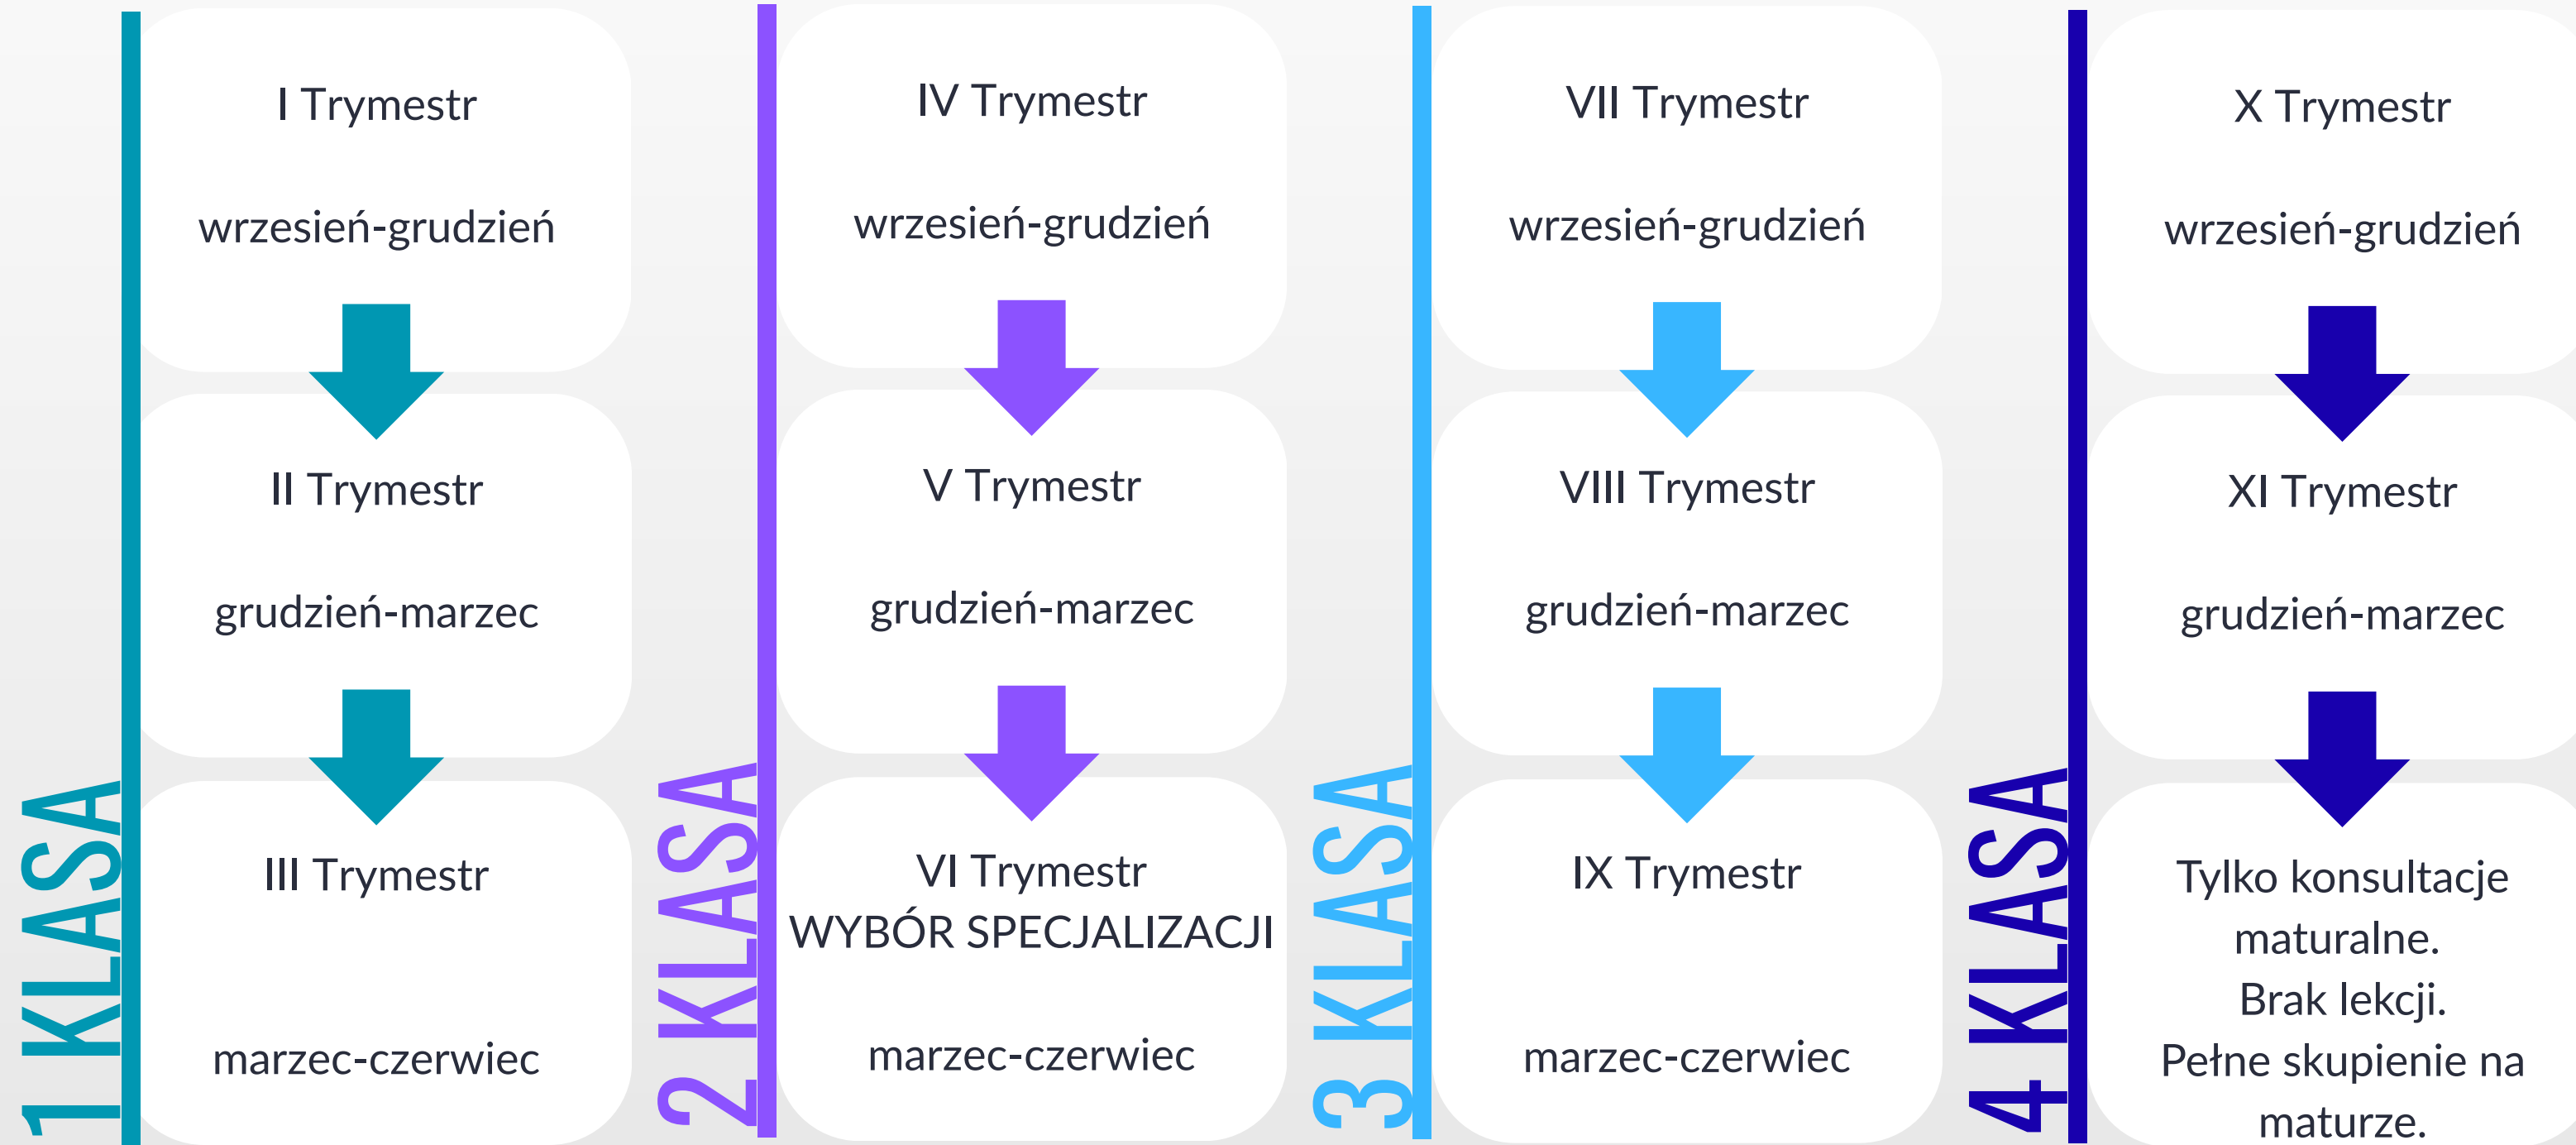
1 KLASA

I Trymestr

wrzesień-grudzień

II Trymestr

grudzień-marzec

III Trymestr

marzec-czerwiec

2 KLASA

IV Trymestr

wrzesień-grudzień

V Trymestr

grudzień-marzec

VI Trymestr
WYBÓR SPECJALIZACJI

marzec-czerwiec

3 KLASA

VII Trymestr

wrzesień-grudzień

VIII Trymestr

grudzień-marzec

IX Trymestr

marzec-czerwiec

4 KLASA

X Trymestr

wrzesień-grudzień

XI Trymestr

grudzień-marzec

Tylko konsultacje maturalne.
Brak lekcji.
Pełne skupienie na maturze.